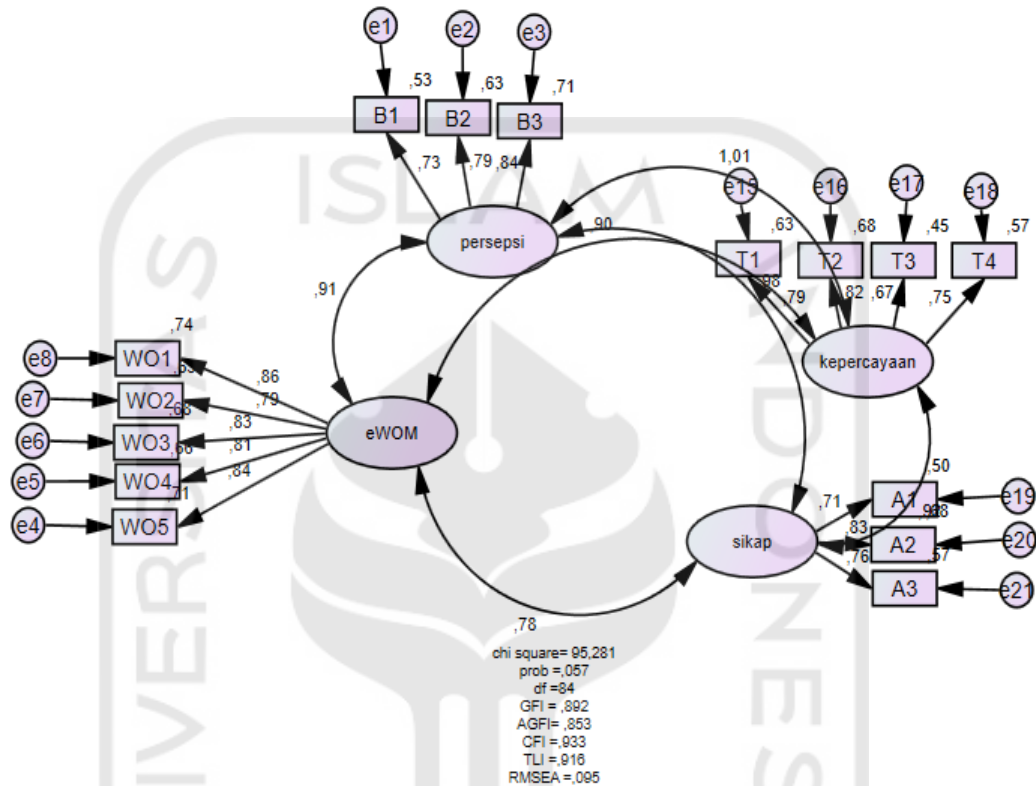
e1
e2
e3
,53
,63
,71
B1
B2
B3
,73
,79
,84
1,01
e15
e16
e17
e18
persepsi
,90
,63
,68
,45
,57
T1
T2
T3
T4
,88
,79
,82
,67
,75
,91
,74
e8
WO1
,86
e7
WO2
,79
,83
e6
WO3
,81
e5
WO4
,84
e4
WO5
,71
eWOM
kepercayaan
,50
,71
A1
e19
,83
A2
e20
,76
,57
A3
e21
sikap
,78
chi square= 95,281
prob =,057
df =84
GFI = ,892
AGFI= ,853
CFI =,933
TLI =,916
RMSEA =,095